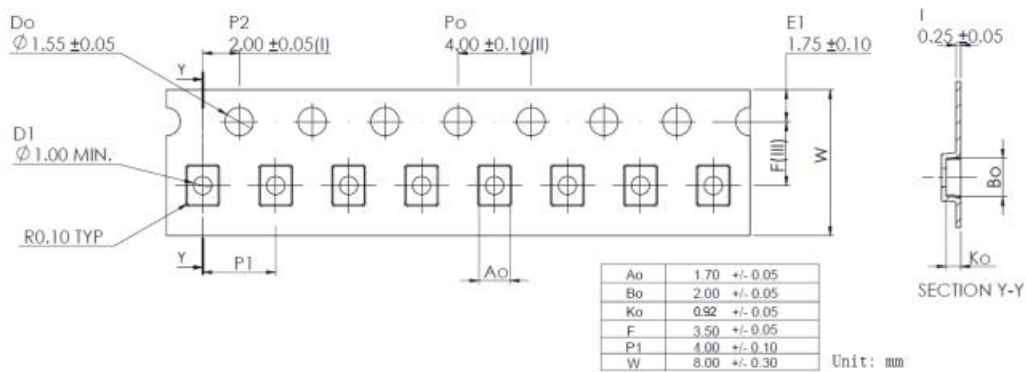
Do
$\varnothing$1.55 ±0.05

P2
2.00 ±0.05(I)

Po
4.00 ±0.10(II)

E1
1.75 ±0.10

I
0.25 ±0.05

Y

D1
$\varnothing$1.00 MIN.

F(III)

W

Bo

R0.10 TYP

Y

P1

Ao

Ko

SECTION Y-Y

| | |
|---|---|
| Ao | 1.70 +/- 0.05 |
| Bo | 2.00 +/- 0.05 |
| Ko | 0.92 +/- 0.05 |
| F | 3.50 +/- 0.05 |
| P1 | 4.00 +/- 0.10 |
| W | 8.00 +/- 0.30 |

Unit: mm